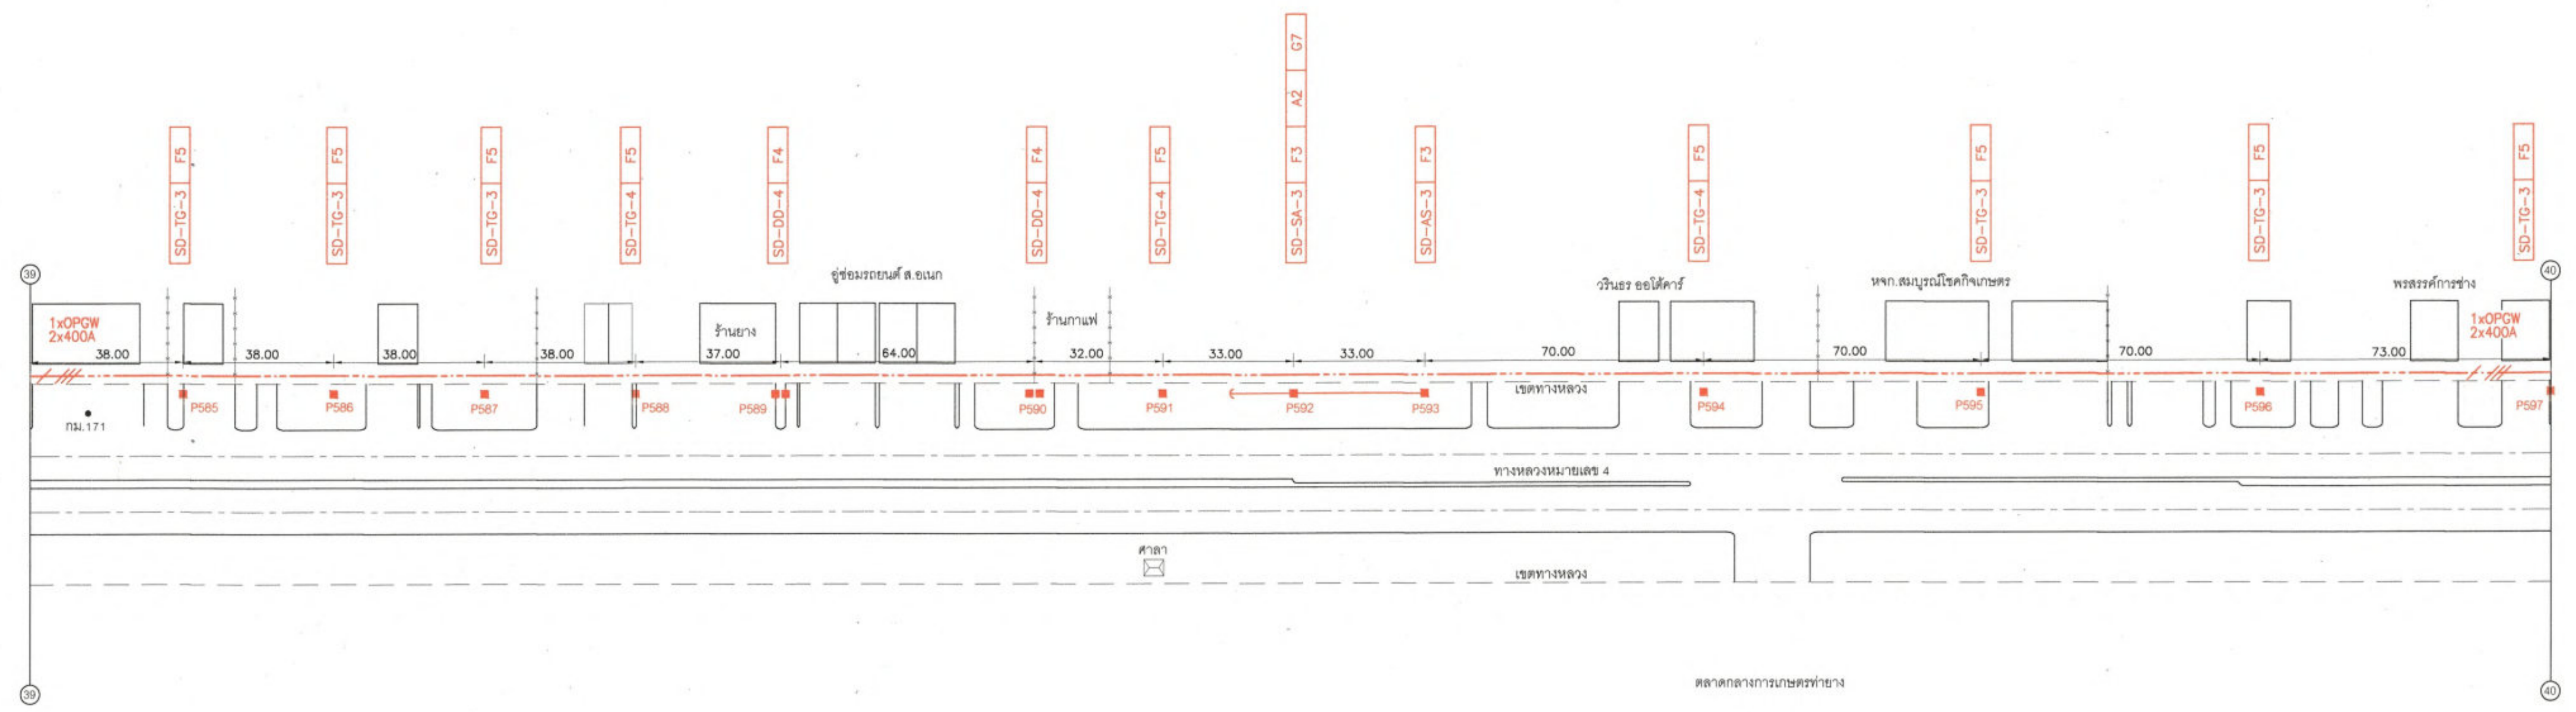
G7
A2
F5 SD-TG-3
F5 SD-TG-3
F5 SD-TG-3
F5 SD-TG-4
F4 SD-DD-4
F4 SD-DD-4
F5 SD-TG-4
F3 SD-SA-3
F3 SD-AS-3
F5 SD-TG-4
F5 SD-TG-3
F5 SD-TG-3
F5 SD-TG-3

39
40

อู่ซ่อมรถยนต์ ส.อเนก
วรินธร ออโต้คาร์
หจก.สมบูรณ์โชคกิจเกษตร
พรสวรรค์การช่าง

1xOPGW
2x400A
ร้านยาง
ร้านกาแฟ
1xOPGW
2x400A

38.00
38.00
38.00
38.00
37.00
64.00
32.00
33.00
33.00
70.00
70.00
70.00
73.00

เขตทางหลวง
P585
P586
P587
P588
P589
P590
P591
P592
P593
P594
P595
P596
P597
กม.171

ทางหลวงหมายเลข 4

ศาลา

เขตทางหลวง

39
40

ตลาดกลางการเกษตรท่ายาง